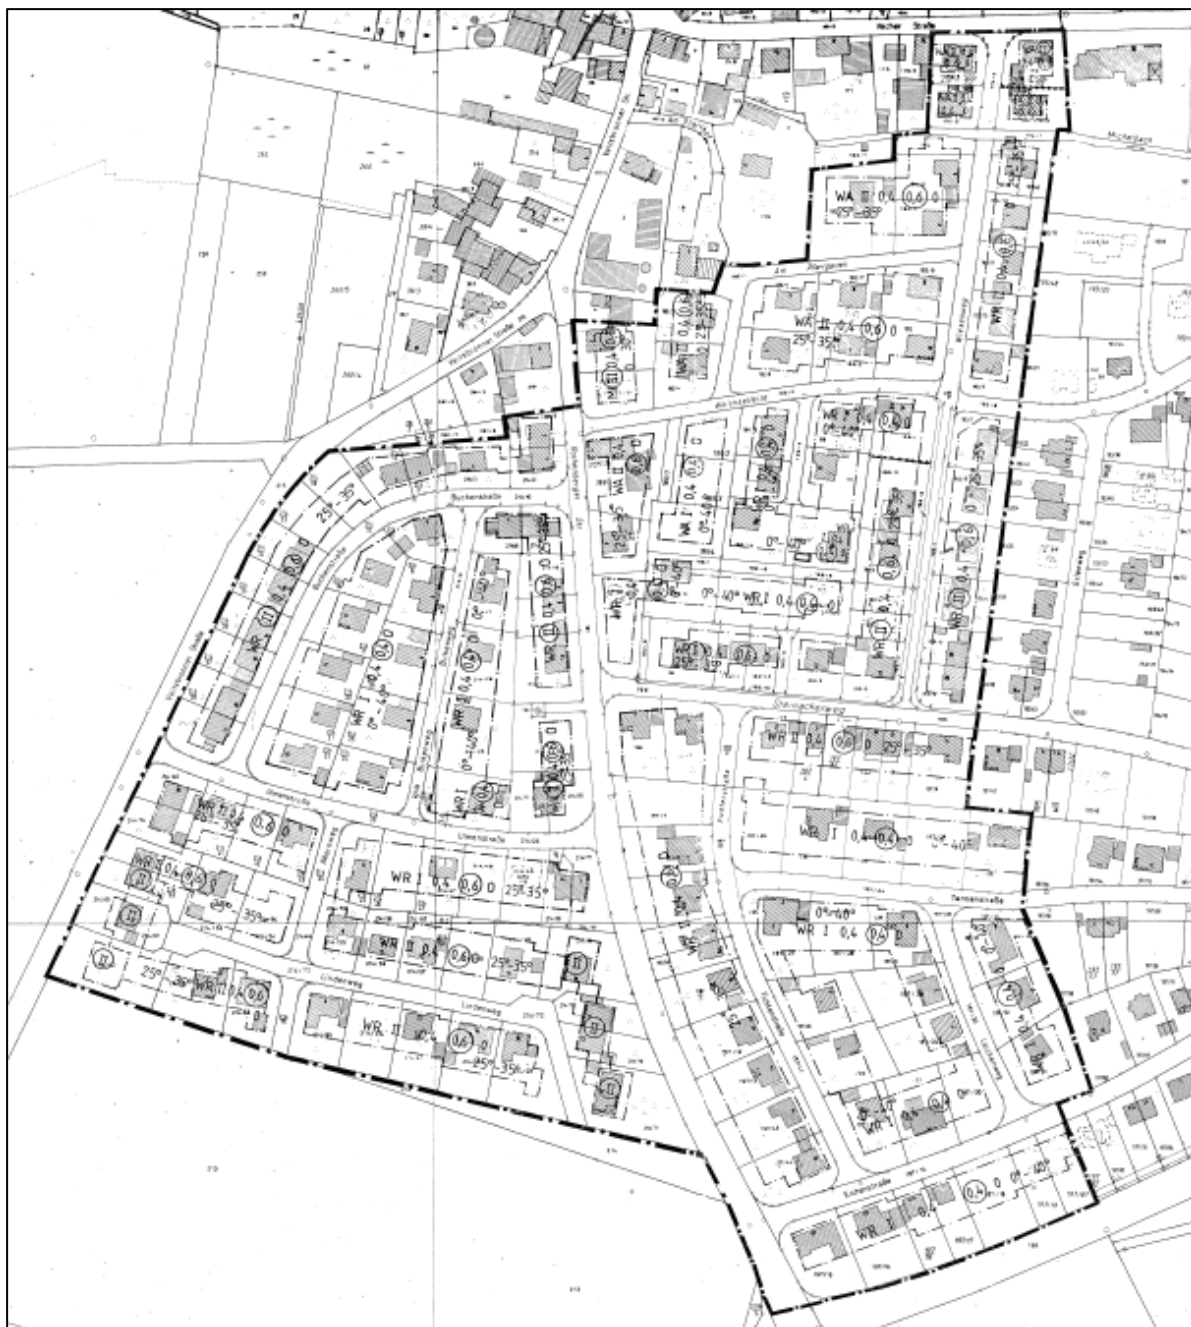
WA II 0,4 0,6 0
25°-35°

WA II 0,4 0,6 0
25°-35°

WR I 0,4 0,6 0
25°-35°

WR I 0,4 0,6 0
0°-40°

WR I 0,4 0,6 0
25°-35°

WR I 0,4 0,6 0
25°-35°

WR I 0,4 0,6 0
0°-40°

WR I 0,4 0,6 0
25°-35°

WR I 0,4 0,6 0
25°-35°

WR I 0,4 0,6 0
0°-60°

WR II 0,4 0,6
25°-35°

WR I 0,4
25°-35°

WR I 0,4 0,6

0,4 0 0°-40°

WR I 0,4